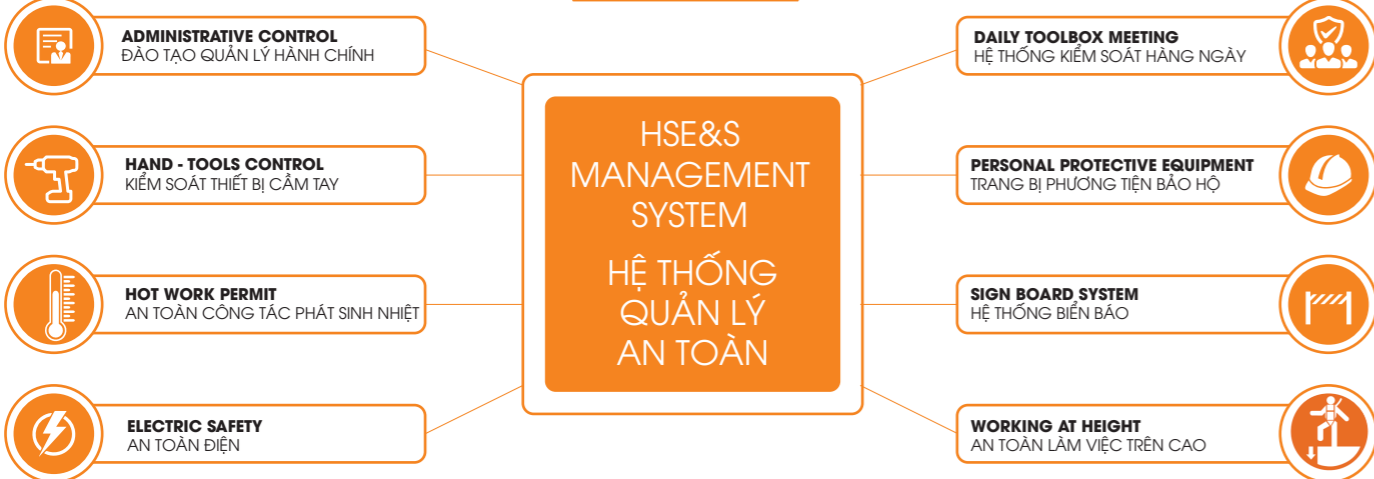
ADMINISTRATIVE CONTROL
ĐÀO TẠO QUẢN LÝ HÀNH CHÍNH

HAND - TOOLS CONTROL
KIỂM SOÁT THIẾT BỊ CẦM TAY

HOT WORK PERMIT
AN TOÀN CÔNG TÁC PHÁT SINH NHIỆT

ELECTRIC SAFETY
AN TOÀN ĐIỆN

HSE&S MANAGEMENT SYSTEM

HỆ THỐNG QUẢN LÝ AN TOÀN

DAILY TOOLBOX MEETING
HỆ THỐNG KIỂM SOÁT HÀNG NGÀY

PERSONAL PROTECTIVE EQUIPMENT
TRANG BỊ PHƯƠNG TIỆN BẢO HỘ

SIGN BOARD SYSTEM
HỆ THỐNG BIỂN BÁO

WORKING AT HEIGHT
AN TOÀN LÀM VIỆC TRÊN CAO